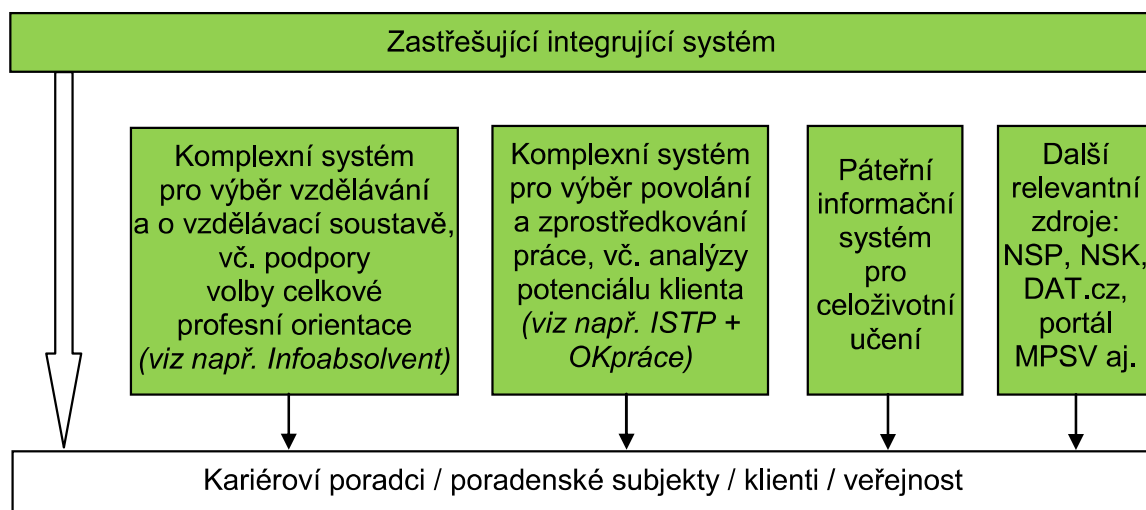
Zastřešující integrující systém

Komplexní systém pro výběr vzdělávání a o vzdělávací soustavě, vč. podpory volby celkové profesní orientace *(viz např. Infoabsolvent)*

Komplexní systém pro výběr povolání a zprostředkování práce, vč. analýzy potenciálu klienta *(viz např. ISTP + OKpráce)*

Páteřní informační systém pro celoživotní učení

Další relevantní zdroje: NSP, NSK, DAT.cz, portál MPSV aj.

Kariéroví poradci / poradenské subjekty / klienti / veřejnost